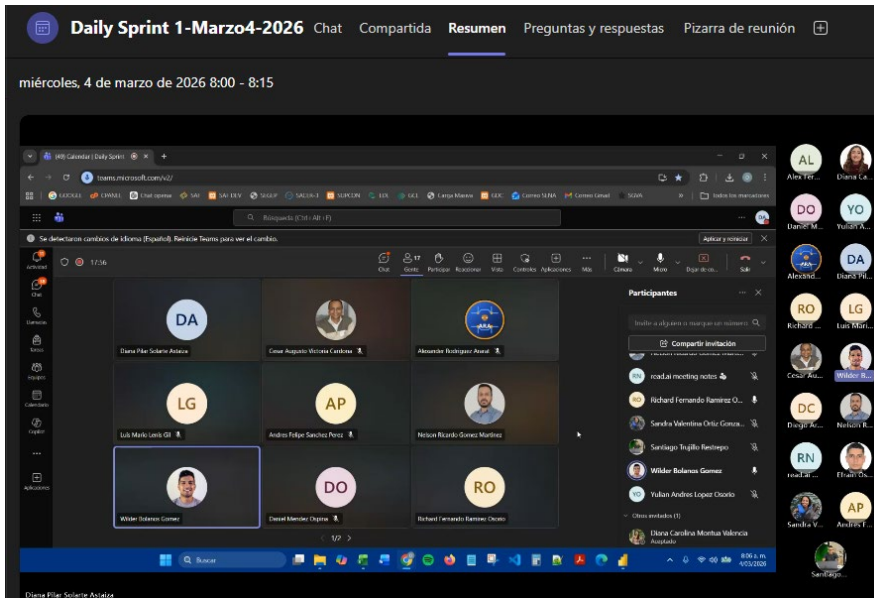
Daily Sprint 1-Marzo4-2026 Chat Compartida Resumen Preguntas y respuestas Pizarra de reunión

miércoles, 4 de marzo de 2026 8:00 - 8:15

(40) Calendar | Daily Sprint

teams.microsoft.com/v2/

GOOGLE CHANEL Chat sipenaa SAI SAI DEV SIGEP SACLA-T SUPCON SITA GCI Carga Masiva GDC Correo SENA Correo Gmail SGVA Todos los marcadores

Búsqueda (Ctrl+Alt+E)

Se detectaron cambios de idioma (Español). Reinicie Teams para ver el cambio. Aplicar y reiniciar

Actividad Chat Llamadas Teams Equipos Calendario Copilot Aplicaciones

17:36

Chat Gente Participar Reacciones Vista Controles Aplicaciones Más Cámara Micro Dejar de... Salir

DA Diana Pilar Solarte Astaiza
Cesar Augusto Victoria Cardona
Alexander Rodriguez Arenal
LG Luis Mario Lenis Gil
AP Andres Felipe Sanchez Perez
Nelson Ricardo Gomez Martinez
Wilder Bolanos Gomez
DO Daniel Mendez Ospina
RO Richard Fernando Ramirez Osorio

1/2

Participantes

Invite a alguien o marque un número

Compartir invitación

read.ai meeting notes
Richard Fernando Ramirez O...
Sandra Valentina Ortiz Gonza...
Santiago Trujillo Restrepo
Wilder Bolanos Gomez
Yulian Andres Lopez Osorio
Otros invitados (1)
Diana Carolina Montua Valencia
Aceptado

Buscar

8:06 a. m. 4/03/2026

Diana Pilar Solarte Astaiza

AL Alex Ter...
Diana Ca...
DO Daniel M...
YO Yulian A...
Alexand...
DA Diana Pil...
RO Richard...
LG Luis Mari...
Cesar Au...
Wilder B...
DC Diego Ar...
Nelson R...
RN read.ai...
Efrain Os...
Sandra V...
AP Andres F...
Santiago...